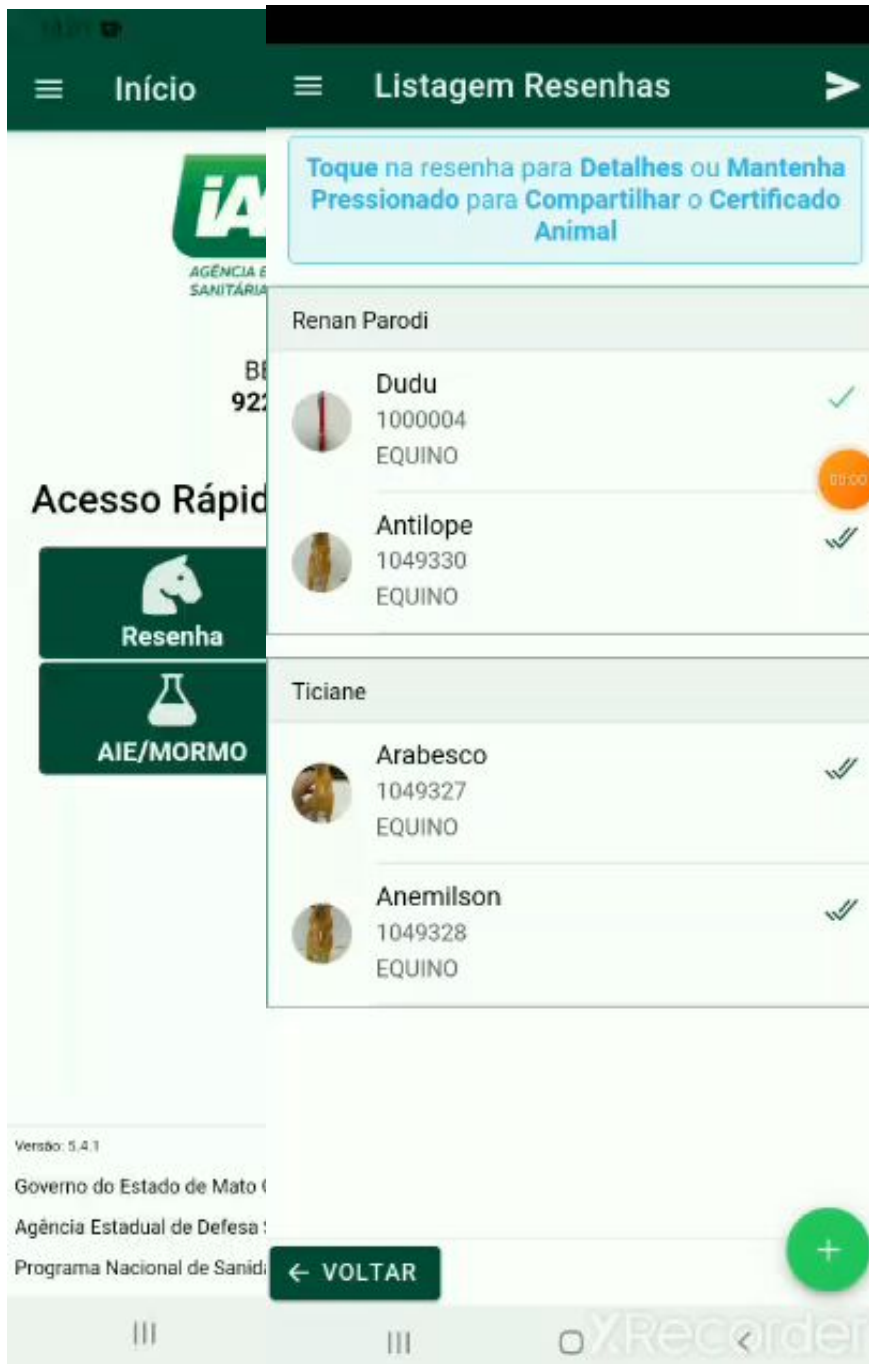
Início

iA
AGÊNCIA E
SANITÁRIA

BI
92

Acesso Rápid

Resenha

AIE/MORMO

Versão: 5.4.1

Governo do Estado de Mato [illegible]

Agência Estadual de Defesa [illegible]

Programa Nacional de Sanid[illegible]

Listagem Resenhas

Toque na resenha para Detalhes ou Mantenha Pressionado para Compartilhar o Certificado Animal

Renan Parodi

Dudu
1000004
EQUINO

Antilope
1049330
EQUINO

Ticiane

Arabesco
1049327
EQUINO

Anemilson
1049328
EQUINO

00:00

← VOLTAR

+

XRecorder